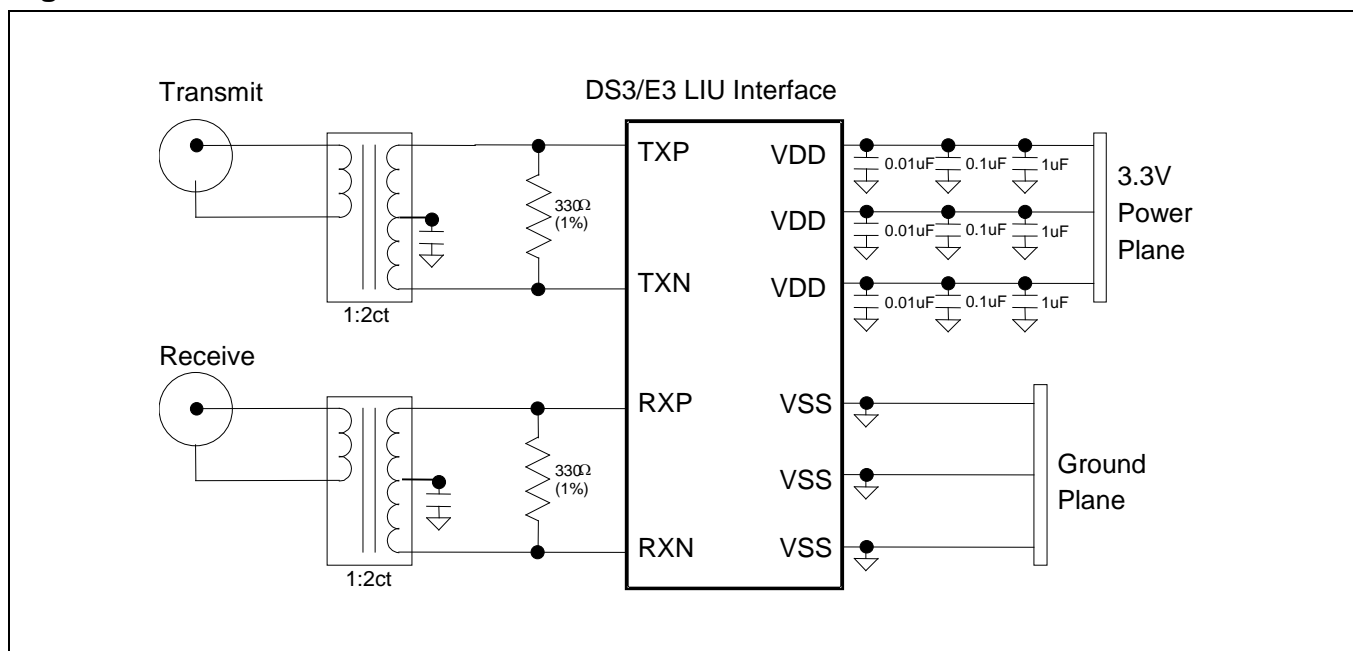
Transmit

DS3/E3 LIU Interface

TXP
VDD
0.01uF 0.1uF 1uF
3.3V
Power
Plane

330Ω (1%)

VDD
0.01uF 0.1uF 1uF

TXN
VDD
0.01uF 0.1uF 1uF

1:2ct

Receive

RXP
VSS

330Ω (1%)

VSS

Ground
Plane

RXN
VSS

1:2ct